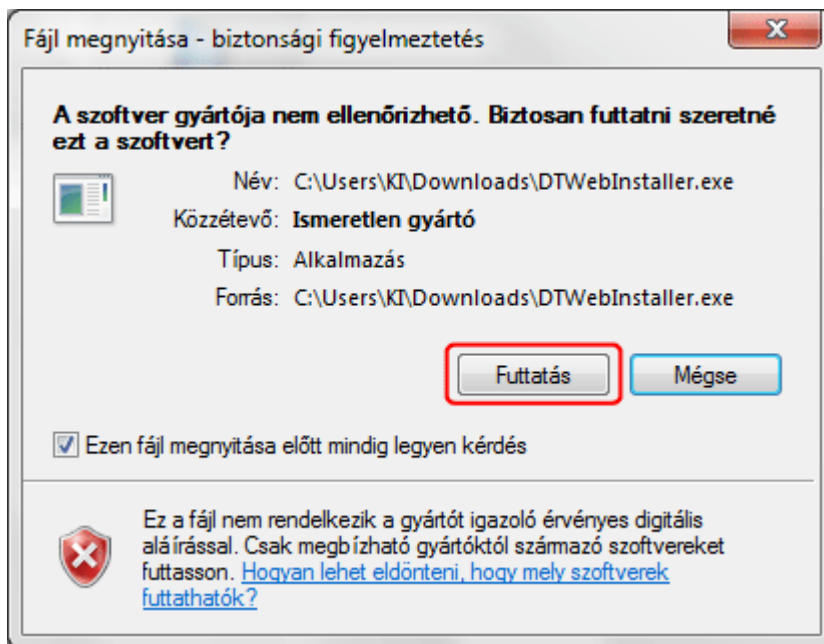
Fájl megnyitása - biztonsági figyelmeztetés

A szoftver gyártója nem ellenőrizhető. Biztosan futtatni szeretné ezt a szoftvert?

Név: C:\Users\KI\Downloads\DTWebInstaller.exe
Közzétevő: Ismeretlen gyártó
Típus: Alkalmazás
Forrás: C:\Users\KI\Downloads\DTWebInstaller.exe

Futtatás
Mégse

Ezen fájl megnyitása előtt mindig legyen kérdés

Ez a fájl nem rendelkezik a gyártót igazoló érvényes digitális aláírással. Csak megbízható gyártóktól származó szoftvereket futtasson. Hogyan lehet eldönteni, hogy mely szoftverek futtathatók?